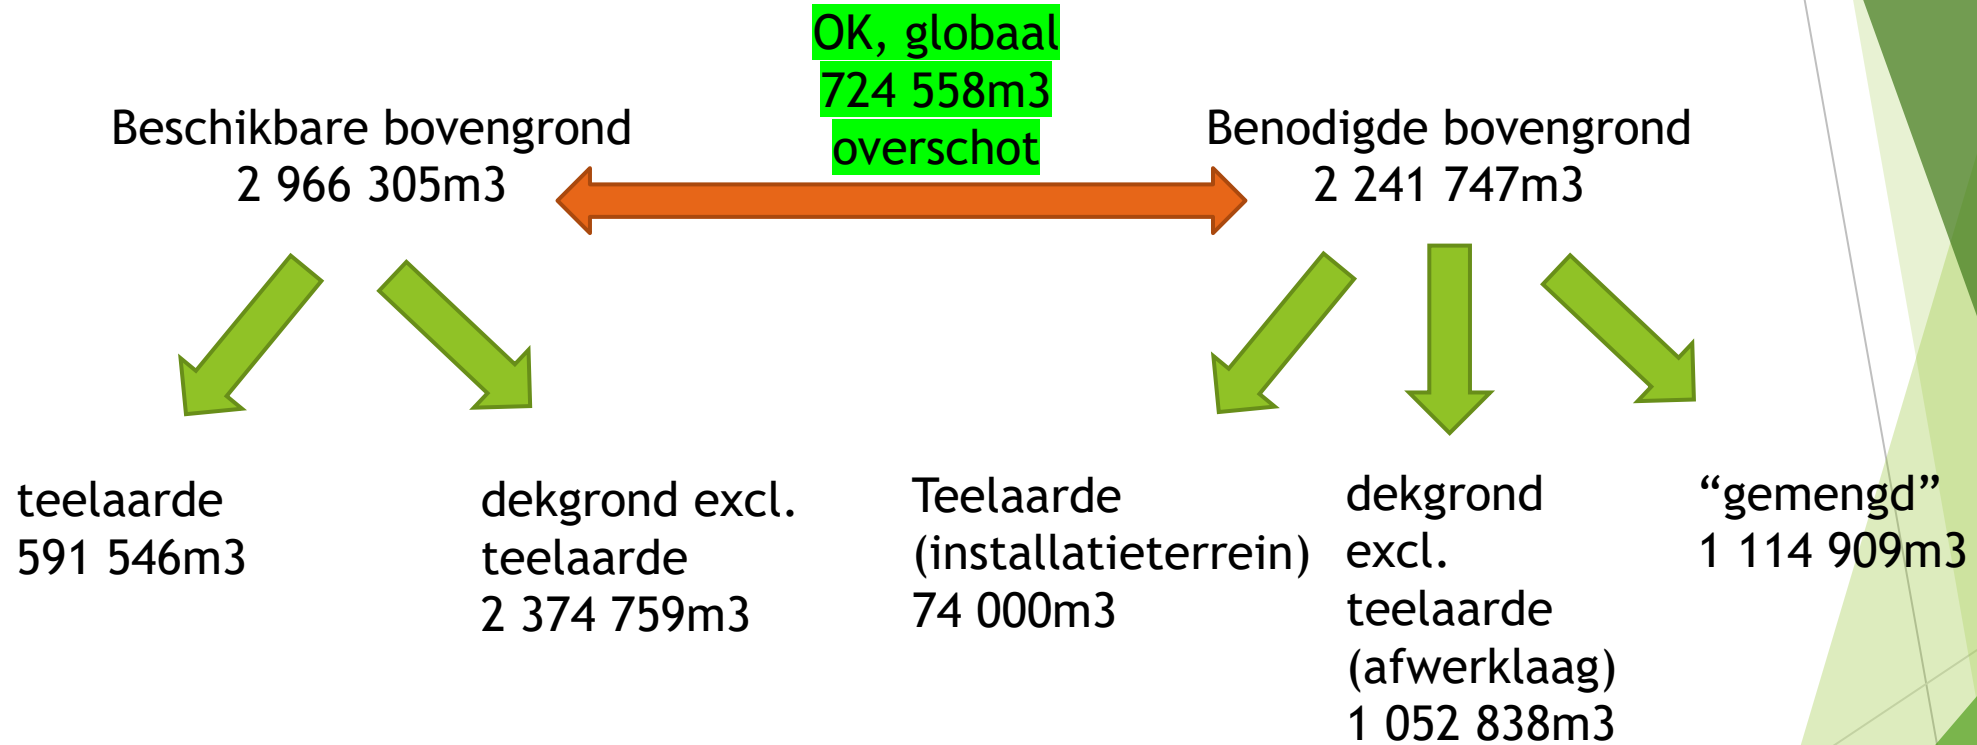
OK, globaal
724 558m3
overschot

Beschikbare bovengrond
2 966 305m3

Benodigde bovengrond
2 241 747m3

teelaarde
591 546m3

dekgrond excl. teelaarde
2 374 759m3

Teelaarde (installatieterrein)
74 000m3

dekgrond excl. teelaarde (afwerklaag)
1 052 838m3

“gemengd”
1 114 909m3